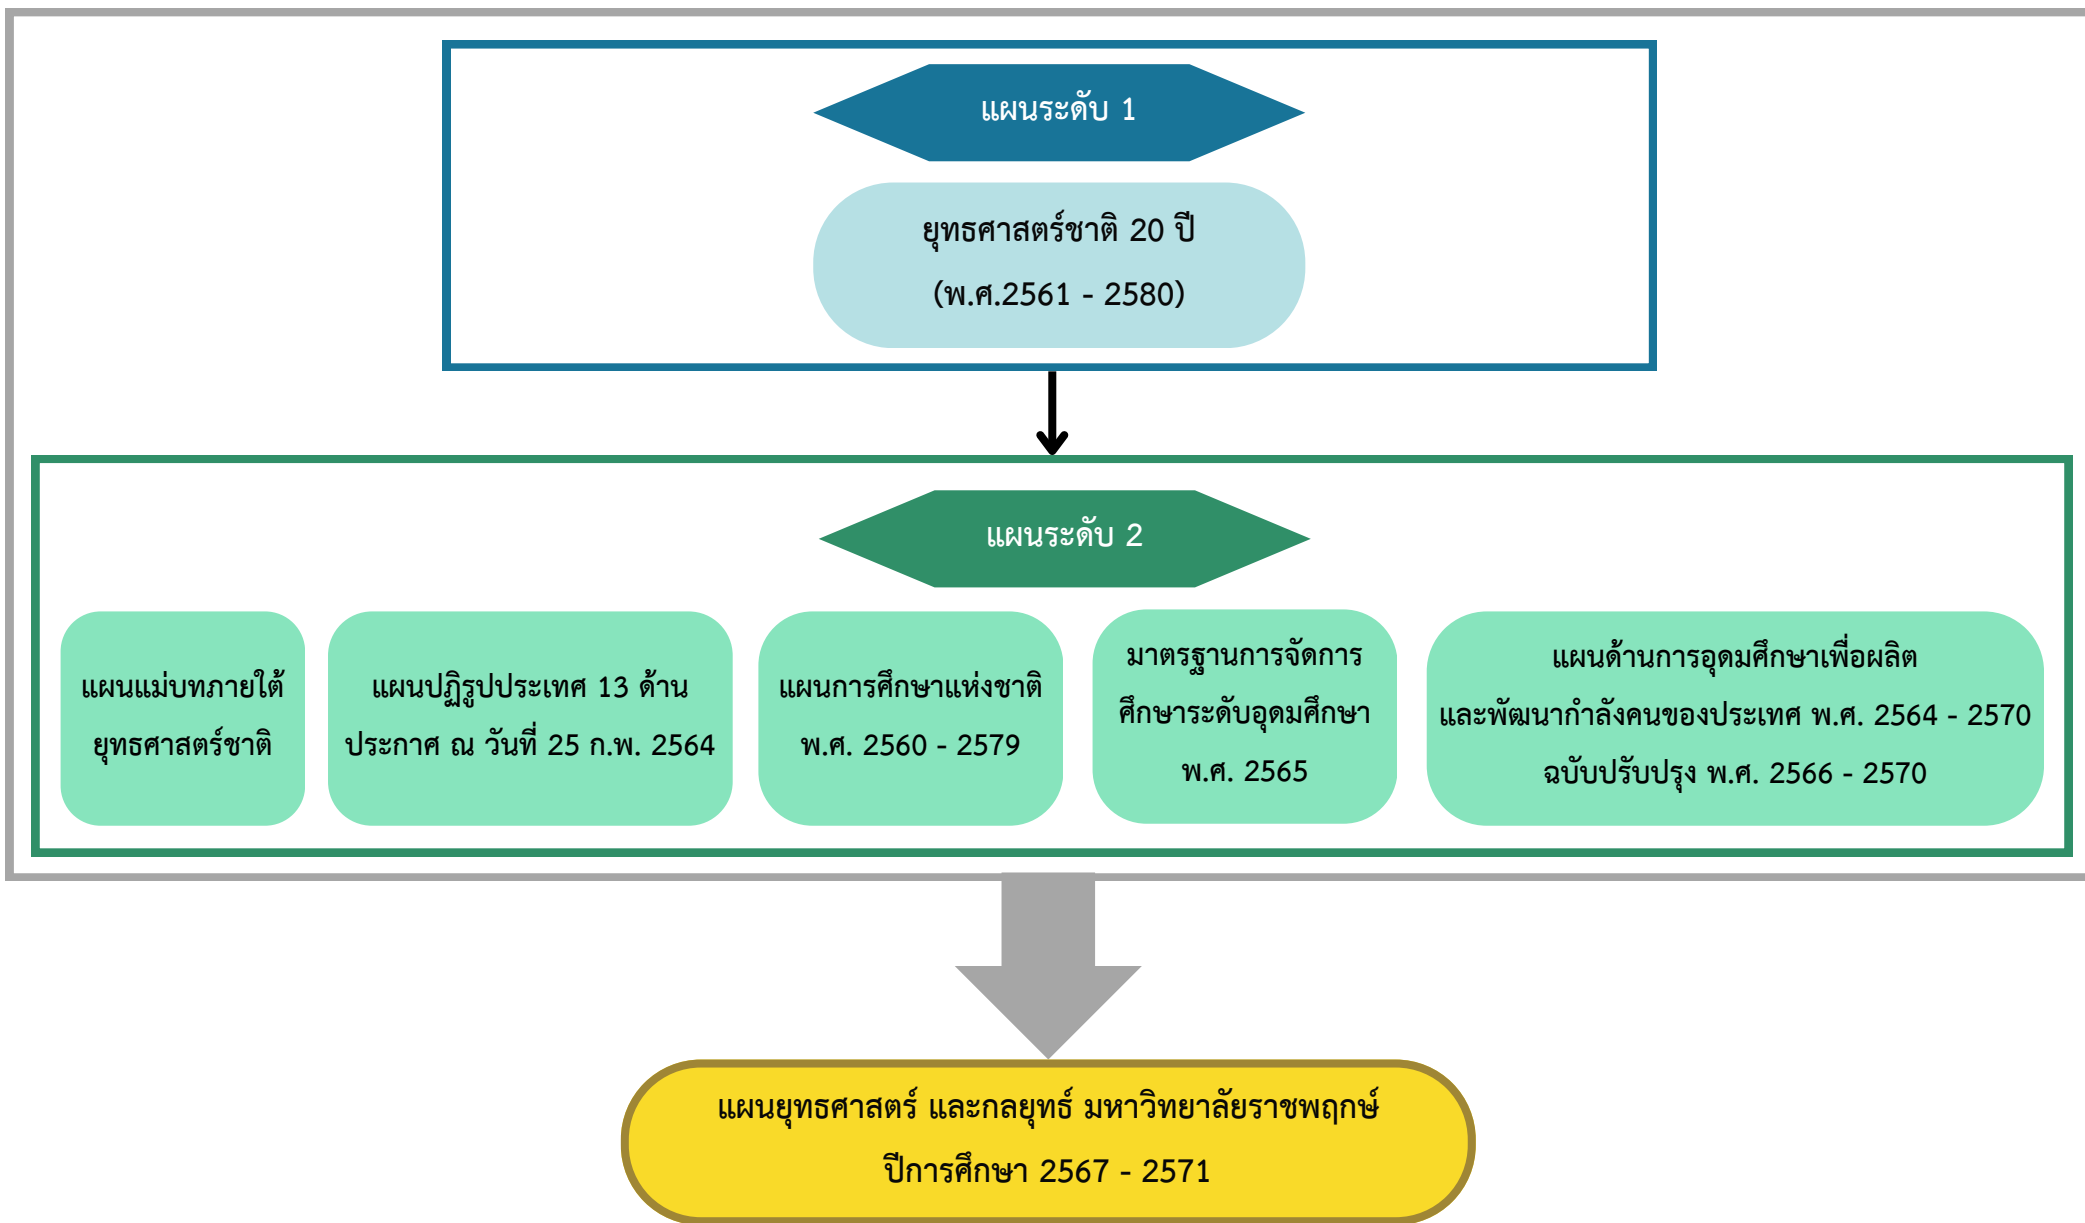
แผนระดับ 1

ยุทธศาสตร์ชาติ 20 ปี
(พ.ศ.2561 - 2580)

แผนระดับ 2

แผนแม่บทภายใต้ยุทธศาสตร์ชาติ

แผนปฏิรูปประเทศ 13 ด้าน ประกาศ ณ วันที่ 25 ก.พ. 2564

แผนการศึกษาแห่งชาติ พ.ศ. 2560 - 2579

มาตรฐานการจัดการศึกษาระดับอุดมศึกษา พ.ศ. 2565

แผนด้านการอุดมศึกษาเพื่อผลิตและพัฒนากำลังคนของประเทศ พ.ศ. 2564 - 2570 ฉบับปรับปรุง พ.ศ. 2566 - 2570

แผนยุทธศาสตร์ และกลยุทธ์ มหาวิทยาลัยราชพฤกษ์
ปีการศึกษา 2567 - 2571